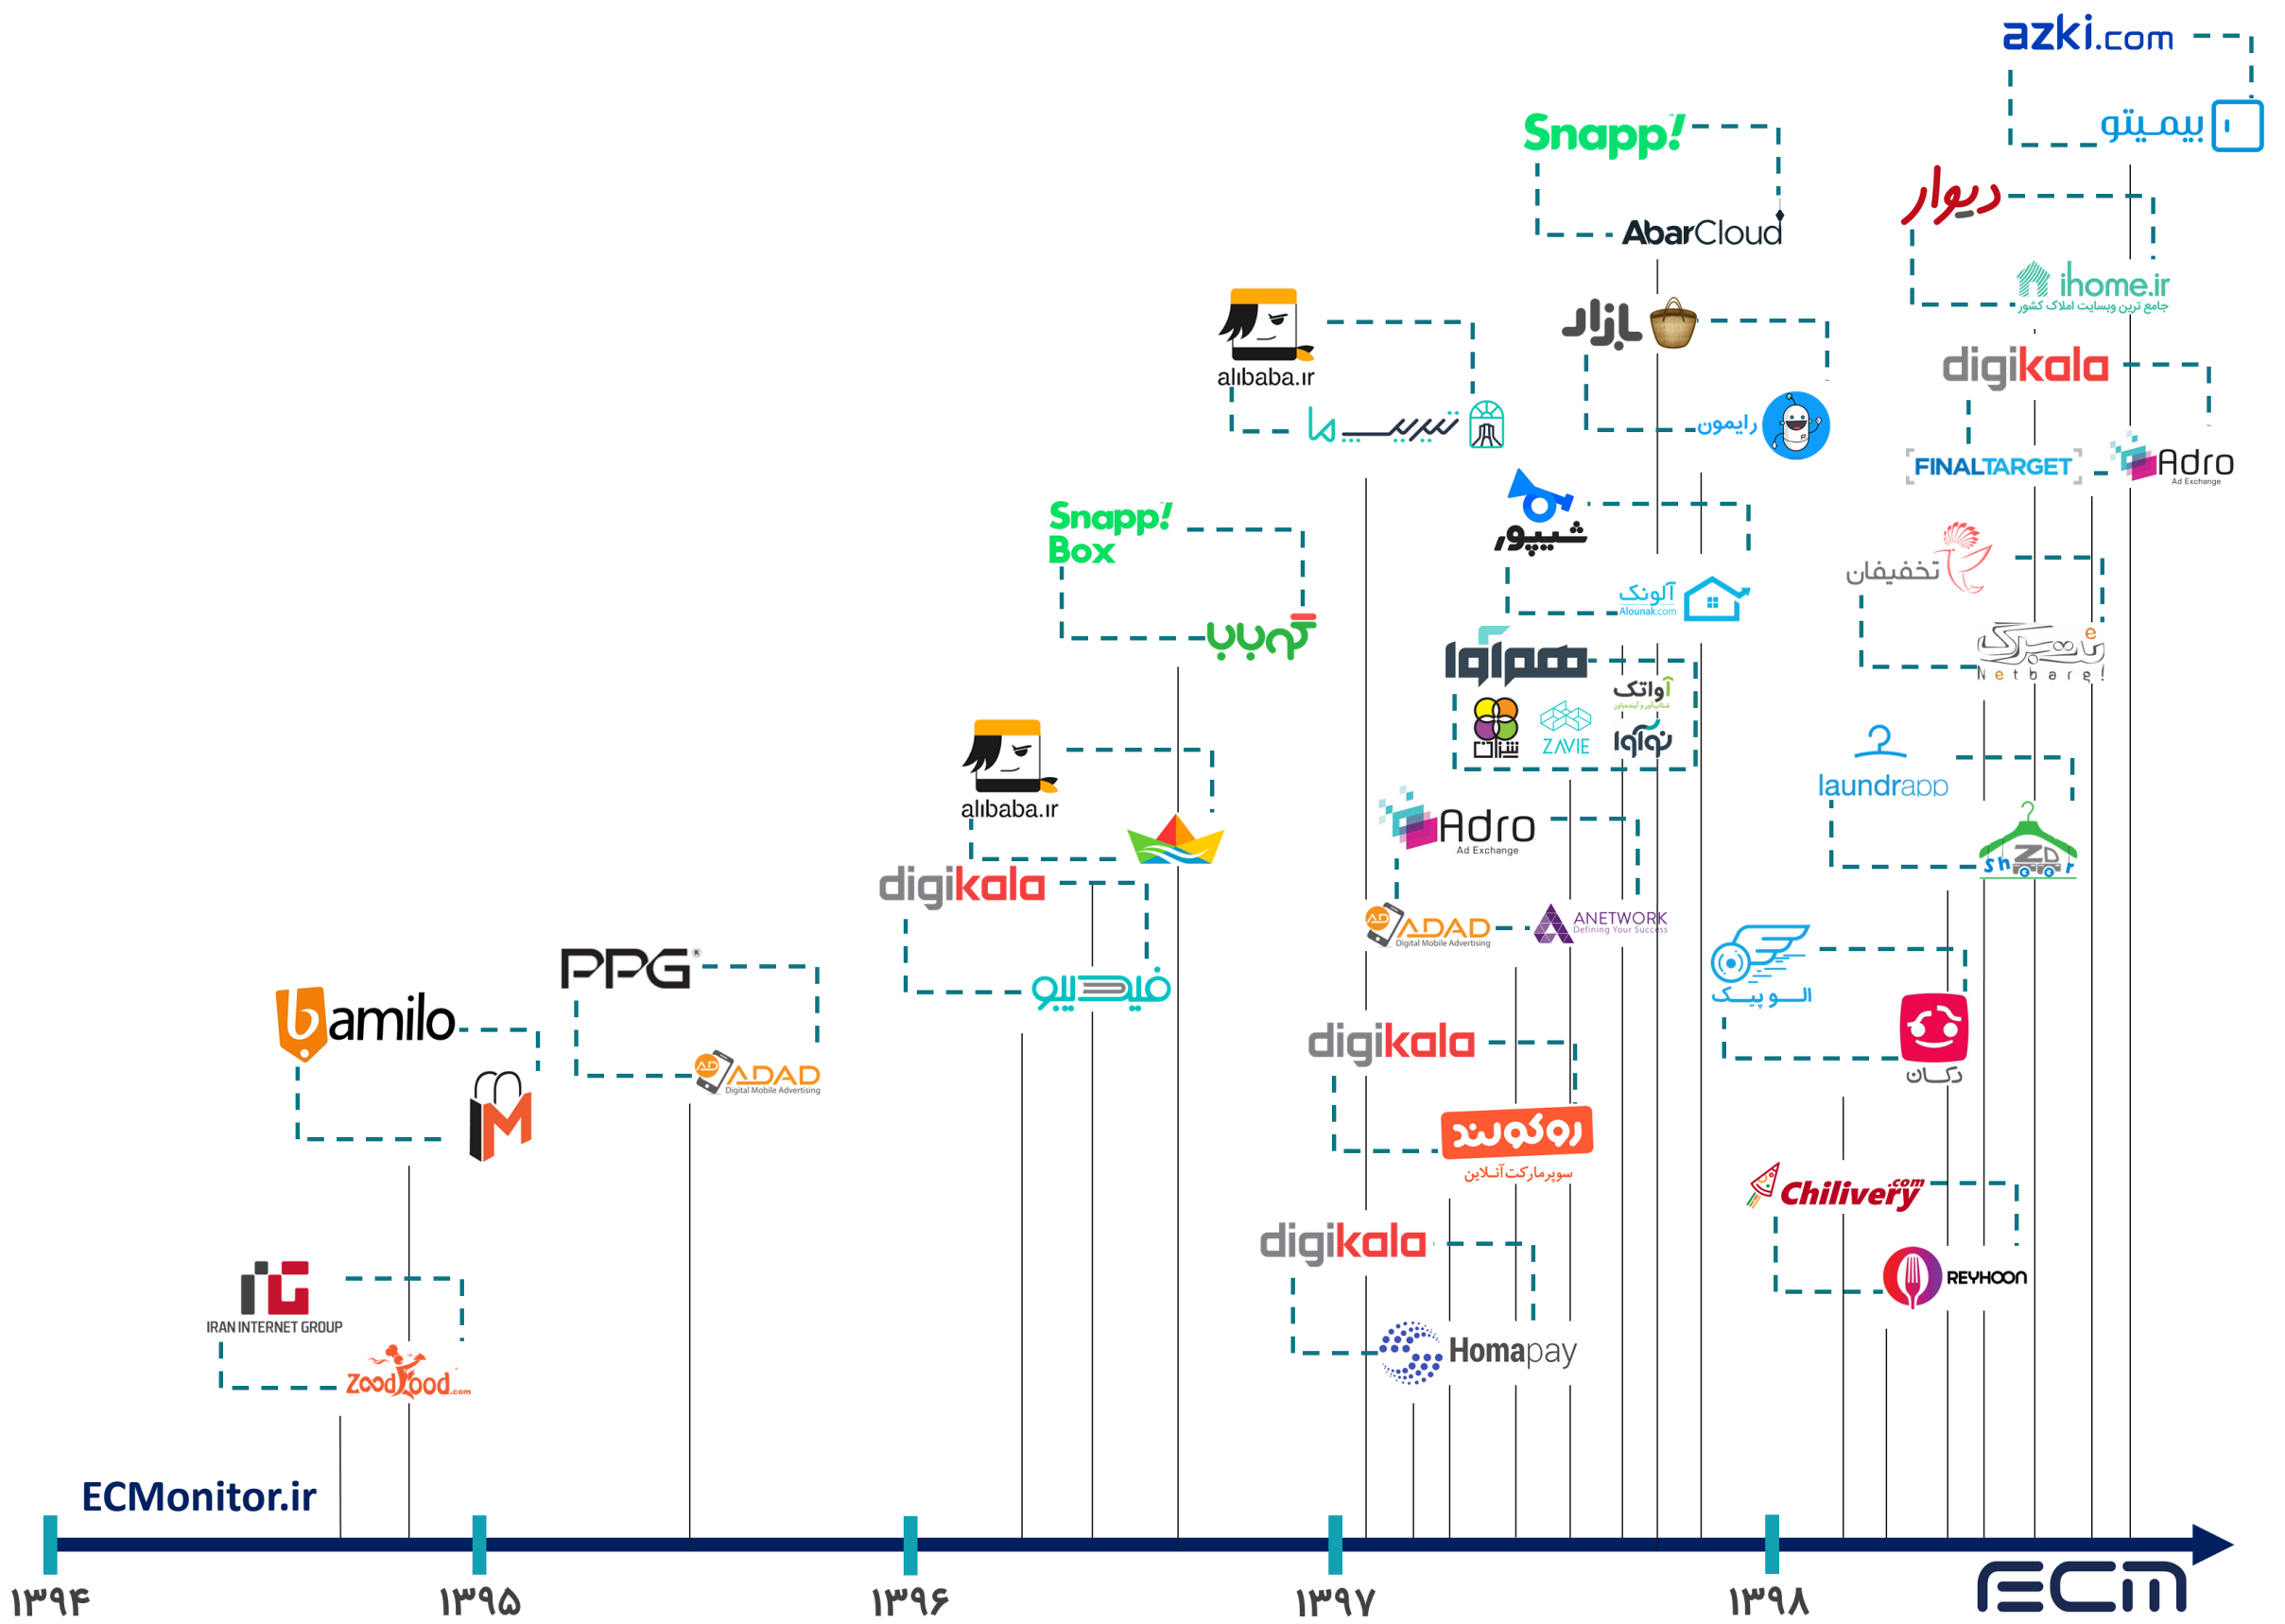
azki.com
بیمیتو
Snapp!
AbarCloud
دیوار
ihome.ir
جامع ترین وبسایت املاک کشور
alibaba.ir
بازار
digikala
تیراژه ما
رایمون
FINALTARGET
Adro
Ad Exchange
شیپور
Snapp! Box
آلونک
Alounak.com
تخفیفان
توبا
همراول
آواتک
شتاب دهنده
ZAVIE
نوآوا
نت برگ
Netbarg!
alibaba.ir
laundrapp
Adro
Ad Exchange
digikala
ADAD
Digital Mobile Advertising
ANETWORK
Defining Your Success
PPG
فیدیبو
الوپیک
bamilo
ADAD
Digital Mobile Advertising
digikala
دکان
M
روکوند
سوپرمارکت آنلاین
Chilivery.com
IRAN INTERNET GROUP
digikala
REYHOON
ZoodFood.com
Homapay
ECMonitor.ir
۱۳۹۴
۱۳۹۵
۱۳۹۶
۱۳۹۷
۱۳۹۸
ECM